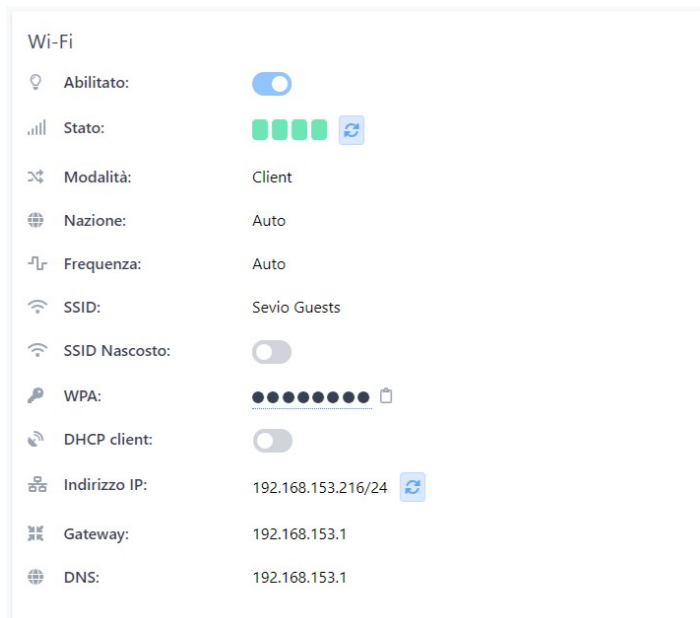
Wi-Fi

| | |
|---|---|
| Abilitato: | |
| Stato: | |
| Modalità: | Client |
| Nazione: | Auto |
| Frequenza: | Auto |
| SSID: | Sevio Guests |
| SSID Nascosto: | |
| WPA: | ●●●●●●●● |
| DHCP client: | |
| Indirizzo IP: | 192.168.153.216/24 |
| Gateway: | 192.168.153.1 |
| DNS: | 192.168.153.1 |